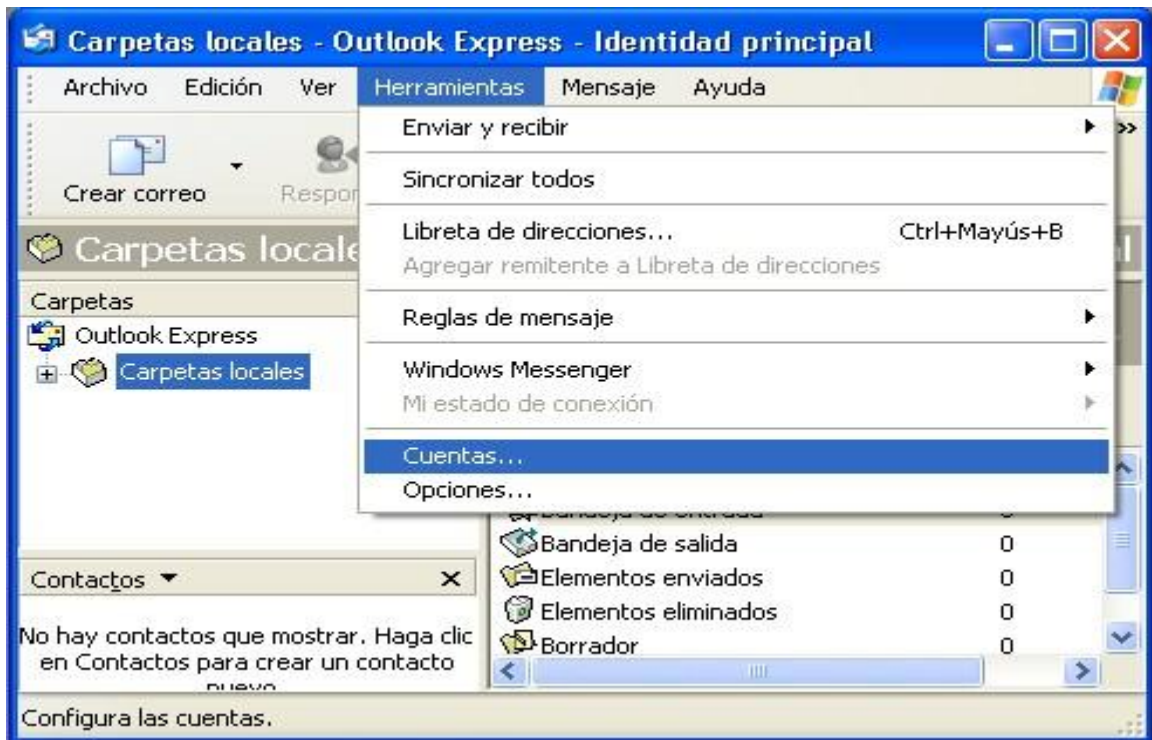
Carpetas locales - Outlook Express - Identidad principal

Archivo Edición Ver Herramientas Mensaje Ayuda

Crear correo Respor

Enviar y recibir

Sincronizar todos

Libreta de direcciones... Ctrl+Mayús+B
Agregar remitente a Libreta de direcciones

Reglas de mensaje

Windows Messenger
Mi estado de conexión

Cuentas...
Opciones...

Carpetas locale

Carpetas
Outlook Express
Carpetas locales

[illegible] 0
Bandeja de salida 0
Elementos enviados 0
Elementos eliminados 0
Borrador 0

Contactos ▼ ×

No hay contactos que mostrar. Haga clic en Contactos para crear un contacto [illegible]

Configura las cuentas.